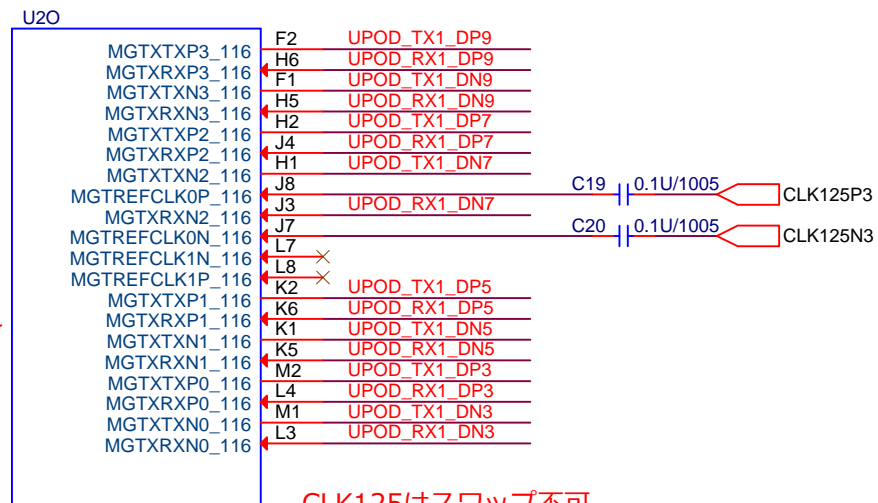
U2O

| Pin name | Pin | Net |
|---|---|---|
| MGTXTXP3_116 | F2 | UPOD_TX1_DP9 |
| MGTXRXP3_116 | H6 | UPOD_RX1_DP9 |
| MGTXTXN3_116 | F1 | UPOD_TX1_DN9 |
| MGTXRXN3_116 | H5 | UPOD_RX1_DN9 |
| MGTXTXP2_116 | H2 | UPOD_TX1_DP7 |
| MGTXRXP2_116 | J4 | UPOD_RX1_DP7 |
| MGTXTXN2_116 | H1 | UPOD_TX1_DN7 |
| MGTREFCLK0P_116 | J8 | |
| MGTXRXN2_116 | J3 | UPOD_RX1_DN7 |
| MGTREFCLK0N_116 | J7 | |
| MGTREFCLK1N_116 | L7 | |
| MGTREFCLK1P_116 | L8 | |
| MGTXTXP1_116 | K2 | UPOD_TX1_DP5 |
| MGTXRXP1_116 | K6 | UPOD_RX1_DP5 |
| MGTXTXN1_116 | K1 | UPOD_TX1_DN5 |
| MGTXRXN1_116 | K5 | UPOD_RX1_DN5 |
| MGTXTXP0_116 | M2 | UPOD_TX1_DP3 |
| MGTXRXP0_116 | L4 | UPOD_RX1_DP3 |
| MGTXTXN0_116 | M1 | UPOD_TX1_DN3 |
| MGTXRXN0_116 | L3 | UPOD_RX1_DN3 |

C19 0.1U/1005 CLK125P3
C20 0.1U/1005 CLK125N3

CLK125はスワップ不可